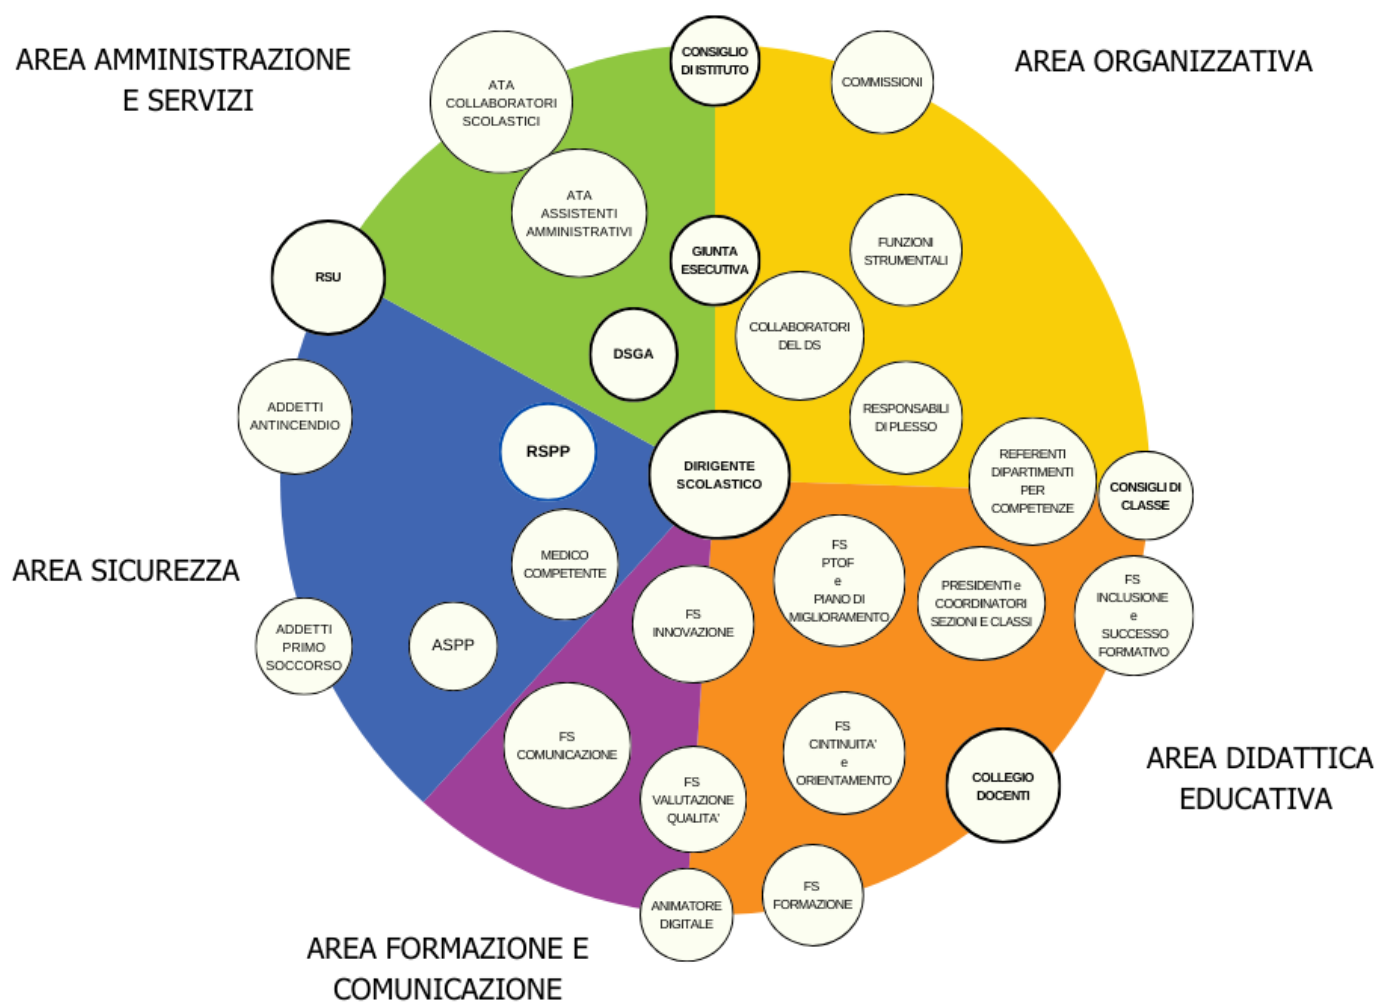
AREA AMMINISTRAZIONE E SERVIZI

AREA ORGANIZZATIVA

CONSIGLIO DI ISTITUTO

COMMISSIONI

ATA COLLABORATORI SCOLASTICI

ATA ASSISTENTI AMMINISTRATIVI

GIUNTA ESECUTIVA

FUNZIONI STRUMENTALI

RSU

COLLABORATORI DEL DS

DSGA

RESPONSABILI DI PLESSO

ADDETTI ANTINCENDIO

RSPP

DIRIGENTE SCOLASTICO

REFERENTI DIPARTIMENTI PER COMPETENZE

CONSIGLI DI CLASSE

AREA SICUREZZA

MEDICO COMPETENTE

FS PTOF e PIANO DI MIGLIORAMENTO

PRESIDENTI e COORDINATORI SEZIONI E CLASSI

FS INCLUSIONE e SUCCESSO FORMATIVO

FS INNOVAZIONE

ADDETTI PRIMO SOCCORSO

ASPP

FS COMUNICAZIONE

FS CINTINUITA' e ORIENTAMENTO

COLLEGIO DOCENTI

AREA DIDATTICA EDUCATIVA

FS VALUTAZIONE QUALITA'

ANIMATORE DIGITALE

FS FORMAZIONE

AREA FORMAZIONE E COMUNICAZIONE